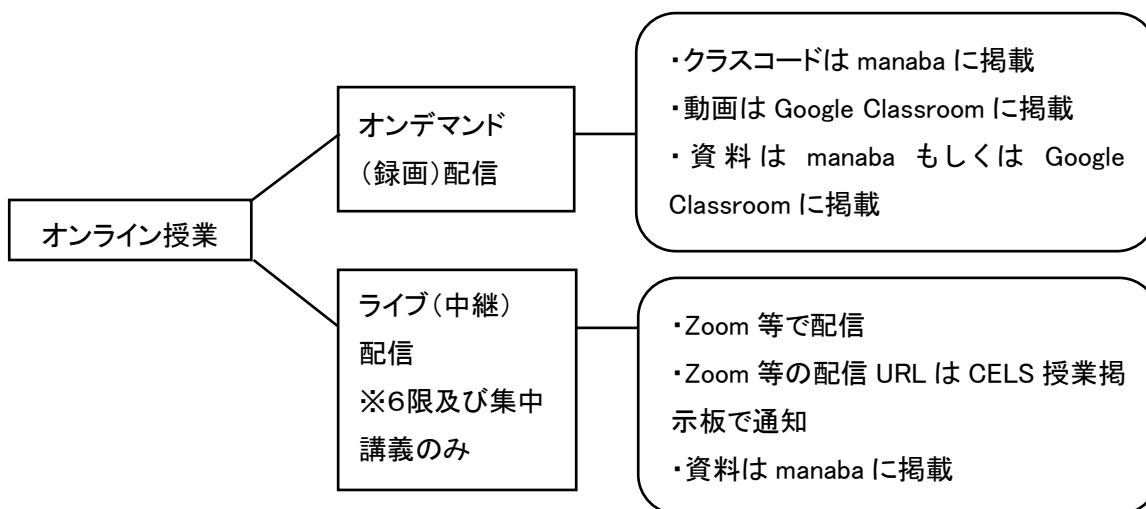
オンライン授業

オンデマンド（録画）配信

・クラスコードは manaba に掲載
・動画は Google Classroom に掲載
・資料は manaba もしくは Google Classroom に掲載

ライブ（中継）配信
※6限及び集中講義のみ

・Zoom 等で配信
・Zoom 等の配信 URL は CELS 授業掲示板で通知
・資料は manaba に掲載